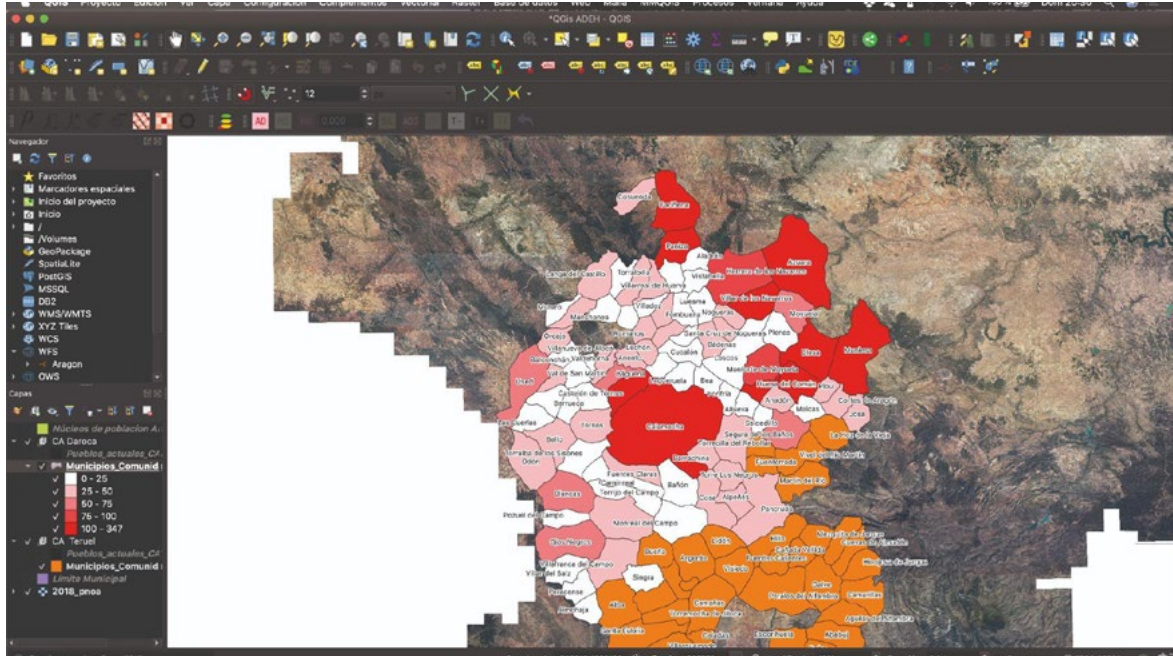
*QGis ADEH - QGIS

Navegador
Favoritos
Marcadores espaciales
Inicio del proyecto
Inicio
/
/Volumes
GeoPackage
SpatiaLite
PostGIS
MSSQL
DB2
WMS/WMTS
XYZ Tiles
WCS
WFS
Aragon
OWS

Capas
Núcleos de poblacion A
CA Daroca
Pueblos_actuales_CA
Municipios_Comunid
0 - 25
25 - 50
50 - 75
75 - 100
100 - 347
CA Teruel
Pueblos_actuales_CA
Municipios_Comunid
Limite Municipal
2018_pnoa

Cosuenda
Tabuenca
Fombuena
Aladrén
Azuara
Herrera de los Navarros
Villar de los Navarros
Villarreal de Huerva
Luesma
Nogueras
Cucalón
Calamocha
Daroca
Bañón
Segura de los Baños
Vistabella
Loscos
Monforte de Moyuela
Cortes de Aragón
Blesa
Moneva
Muniesa
Badules
Villadoz
Mainar
Lechón
Anento
Romanos
Retascón
Torralba de los Sisones
Odón
Bello
Burbáguena
Cuencabuena
Fuentes Claras
Torrijo del Campo
Monreal del Campo
Bueña
Argente
Visiedo
Allueva
Bea
Lagueruela
Torrecilla del Rebollar
Blesa
Martín del Río
Vivel del Río Martín
Fuentes Calientes
Utrillas
Segura
Pancrudo
Sierra
Aguilar del Alfambra
Perales del Alfambra
Camarillas
Alfambra
Escorihuela
Cervera del Rincón
Galve
Castellote
Pozuel del Campo
Ojos Negros
Villar del Salz
Peracense
Almohaja
Alba
Santa Eulalia
Villarquemado
Torremocha de Jiloca
Cosa
Alpeñés
Rubielos de la Cérida
Lanzuela
Báguena
Villahermosa del Campo
Nombrevilla
Balconchán
Val de San Martín
Castejón de Tornos
Torralbilla
Orcajo
Manchones
Murero
Used
Villafranca del Campo
Rillo